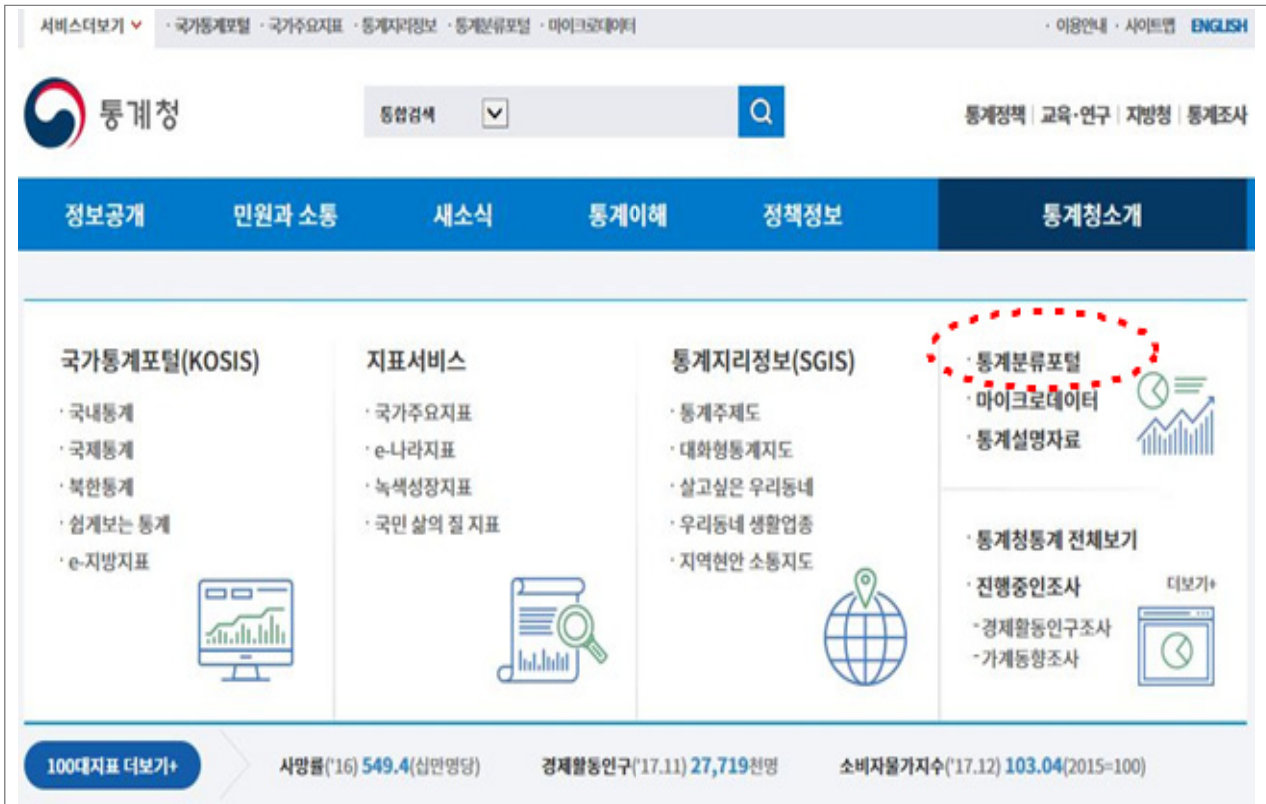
서비스더보기 · 국가통계포털 · 국가주요지표 · 통계지리정보 · 통계분류포털 · 마이크로데이터

· 이용안내 · 사이트맵 ENGLISH

통계청

통합검색

통계정책 | 교육·연구 | 지방청 | 통계조사

정보공개 민원과 소통 새소식 통계이해 정책정보 통계청소개

국가통계포털(KOSIS)

· 국내통계
· 국제통계
· 북한통계
· 쉽게보는 통계
· e-지방지표

지표서비스

· 국가주요지표
· e-나라지표
· 녹색성장지표
· 국민 삶의 질 지표

통계지리정보(SGIS)

· 통계주제도
· 대화형통계지도
· 살고싶은 우리동네
· 우리동네 생활업종
· 지역현안 소통지도

· 통계분류포털
· 마이크로데이터
· 통계설명자료

· 통계청통계 전체보기
· 진행중인조사 더보기+
·경제활동인구조사
·가계동향조사

100대지표 더보기+

사망률('16) 549.4(십만명당) 경제활동인구('17.11) 27,719천명 소비자물가지수('17.12) 103.04(2015=100)